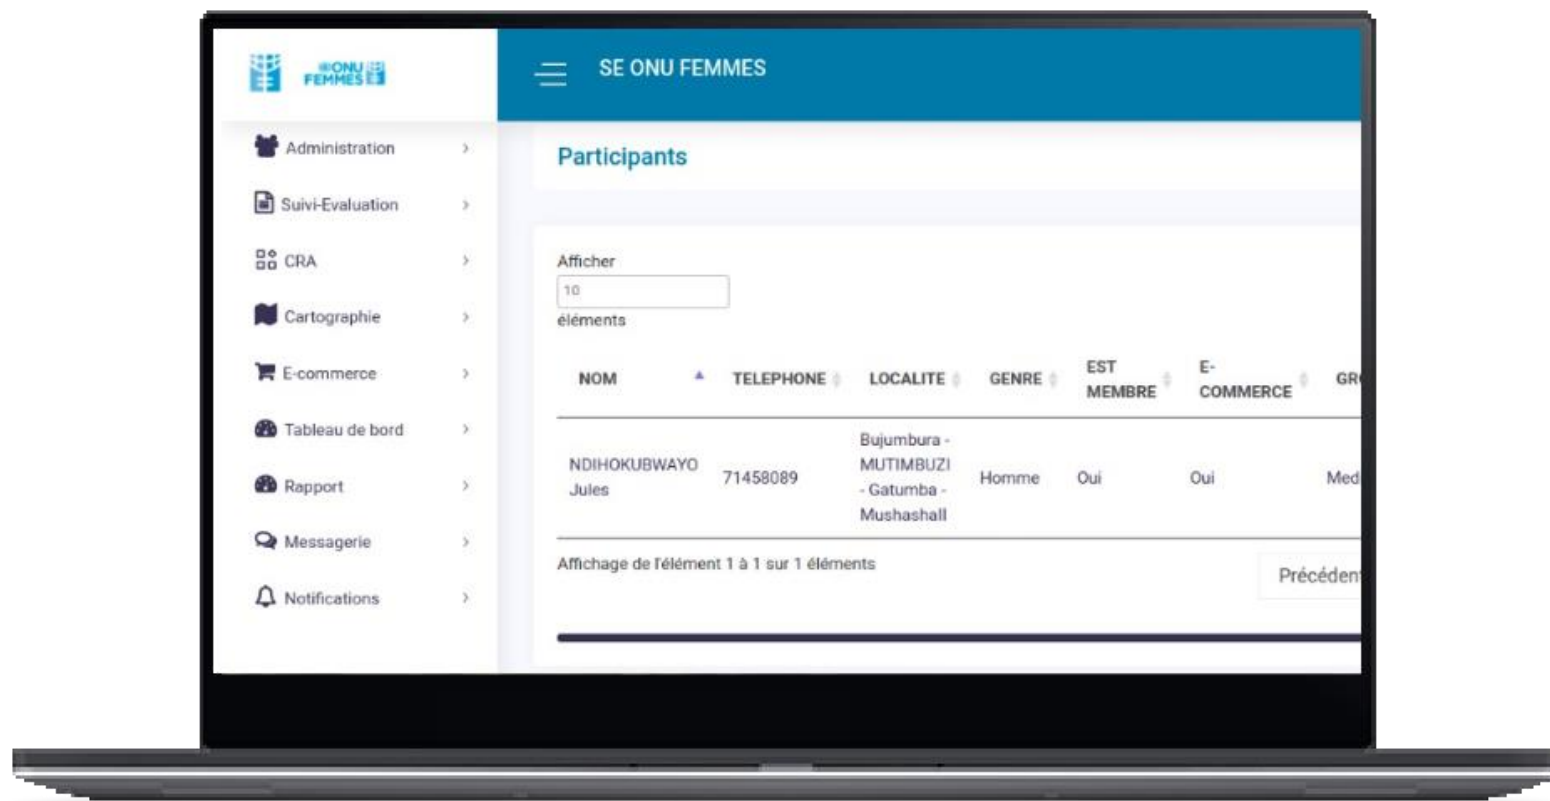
ONU FEMMES

SE ONU FEMMES

Administration
Suivi-Evaluation
CRA
Cartographie
E-commerce
Tableau de bord
Rapport
Messagerie
Notifications

Participants

Afficher
10
éléments

| NOM | TELEPHONE | LOCALITE | GENRE | EST MEMBRE | E-COMMERCE | GR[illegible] |
|---|---|---|---|---|---|---|
| NDIHOKUBWAYO Jules | 71458089 | Bujumbura - MUTIMBUZI - Gatumba - Mushashall | Homme | Oui | Oui | Med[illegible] |

Affichage de l'élément 1 à 1 sur 1 éléments

Précéden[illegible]